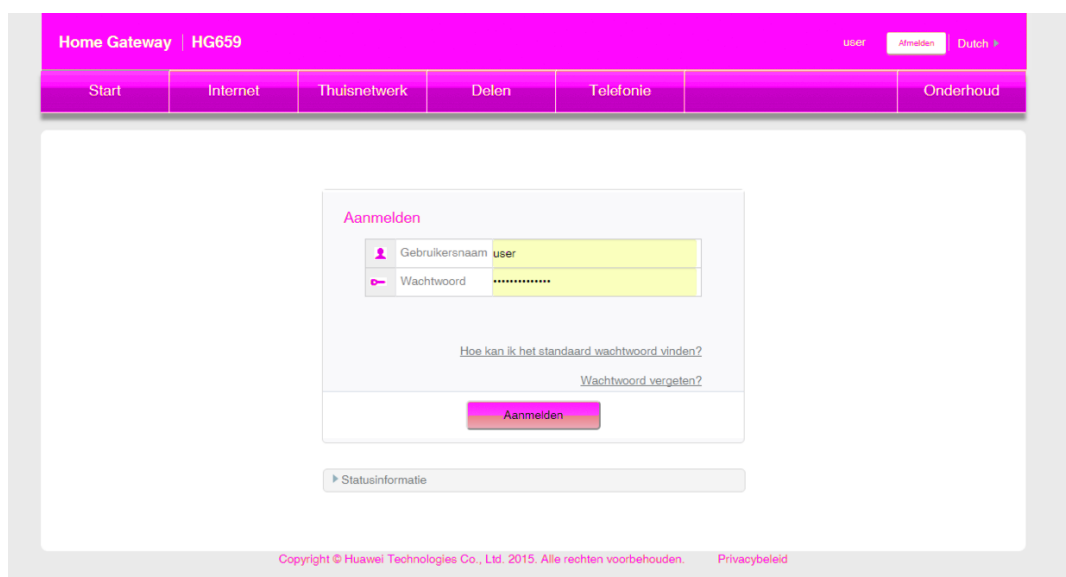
Home Gateway | HG659

user Afmelden Dutch

Start Internet Thuisnetwerk Delen Telefonie Onderhoud

Aanmelden

Gebruikersnaam user

Wachtwoord ••••••••••••••

Hoe kan ik het standaard wachtwoord vinden?

Wachtwoord vergeten?

Aanmelden

Statusinformatie

Copyright © Huawei Technologies Co., Ltd. 2015. Alle rechten voorbehouden. Privacybeleid